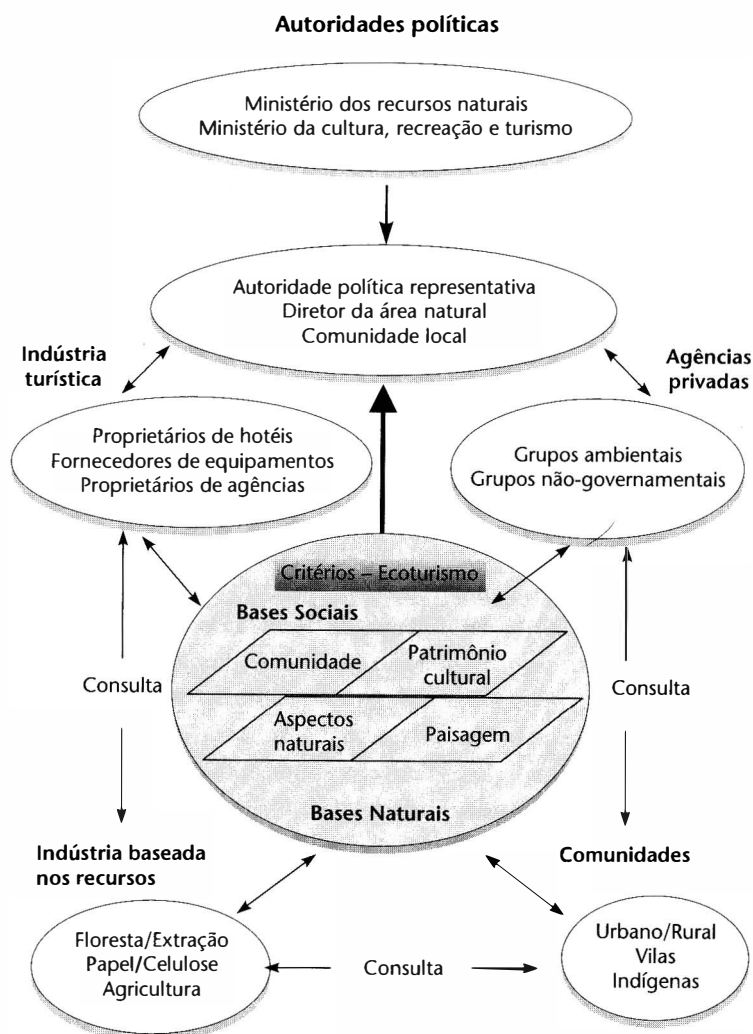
Autoridades políticas

Ministério dos recursos naturais
Ministério da cultura, recreação e turismo

Autoridade política representativa
Diretor da área natural
Comunidade local

Indústria turística

Agências privadas

Proprietários de hotéis
Fornecedores de equipamentos
Proprietários de agências

Grupos ambientais
Grupos não-governamentais

Critérios – Ecoturismo

Bases Sociais

Comunidade

Patrimônio cultural

Aspectos naturais

Paisagem

Bases Naturais

Consulta

Consulta

Indústria baseada nos recursos

Comunidades

Floresta/Extração
Papel/Celulose
Agricultura

Consulta

Urbano/Rural
Vilas
Indígenas